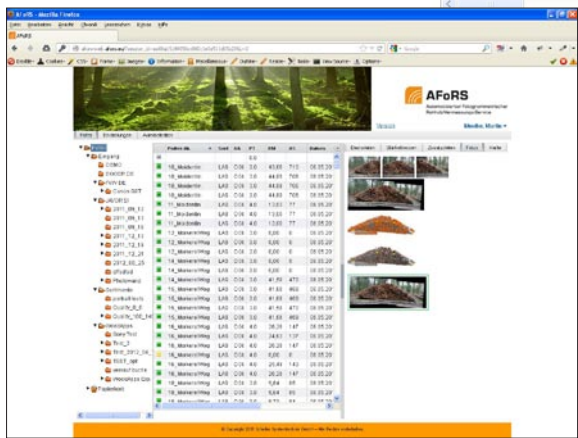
AFoRS - Mozilla Firefox

AFoRS

AFoRS

Datei | Einstellungen | Administration

Dateien | Statistiken | Zuschnitt | Fotos | Hilfe

| Polter-Nr. | Sort | bh | FT | RM | FL | Datum |
|---|---|---|---|---|---|---|
| 10_Musterrevier | LAS | 0.04 | 3.0 | 41.85 | 715 | 08.05.20 |
| 10_Musterrevier | LAS | 0.04 | 3.0 | 44.85 | 705 | 08.05.20 |
| 10_Musterrevier | LAS | 0.04 | 3.0 | 44.85 | 705 | 08.05.20 |
| 10_Musterrevier | LAS | 0.04 | 3.0 | 44.85 | 705 | 08.05.20 |
| 11_Musterrevier | LAS | 0.04 | 4.0 | 13.62 | 77 | 08.05.20 |
| 11_Musterrevier | LAS | 0.04 | 4.0 | 13.62 | 77 | 08.05.20 |
| 11_Musterrevier | LAS | 0.04 | 4.0 | 13.62 | 77 | 08.05.20 |

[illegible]